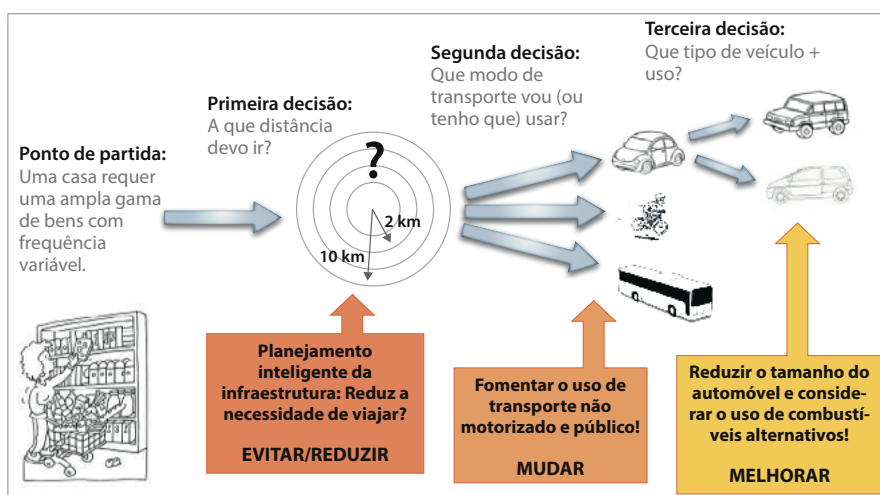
Terceira decisão:
Que tipo de veículo + uso?

Segunda decisão:
Que modo de transporte vou (ou tenho que) usar?

Primeira decisão:
A que distância devo ir?

Ponto de partida:
Uma casa requer uma ampla gama de bens com frequência variável.

?

2 km

10 km

Planejamento inteligente da infraestrutura: Reduz a necessidade de viajar?

EVITAR/REDUZIR

Fomentar o uso de transporte não motorizado e público!

MUDAR

Reduzir o tamanho do automóvel e considerar o uso de combustíveis alternativos!

MELHORAR